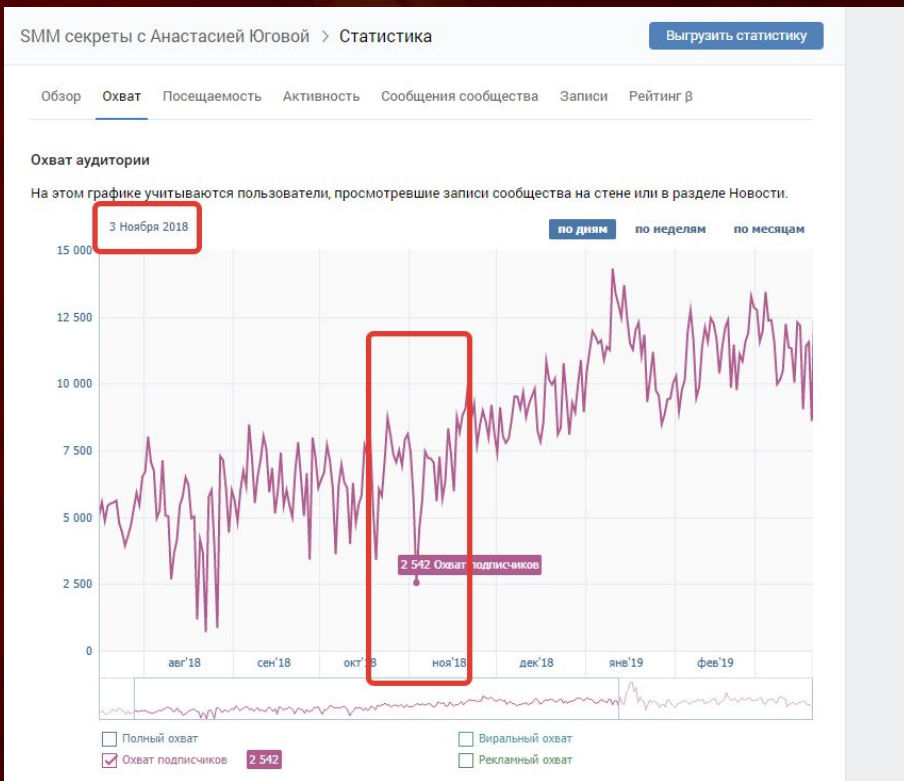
SMM секреты с Анастасией Юговой > Статистика

Выгрузить статистику

Обзор Охват Посещаемость Активность Сообщения сообщества Записи Рейтинг β

Охват аудитории

На этом графике учитываются пользователи, просмотревшие записи сообщества на стене или в разделе Новости.

3 Ноября 2018

по дням по неделям по месяцам

15 000
12 500
10 000
7 500
5 000
2 500
0

2 542 Охват подписчиков

авг'18 сен'18 окт'18 ноя'18 дек'18 янв'19 фев'19

Полный охват
Охват подписчиков 2 542
Виральный охват
Рекламный охват